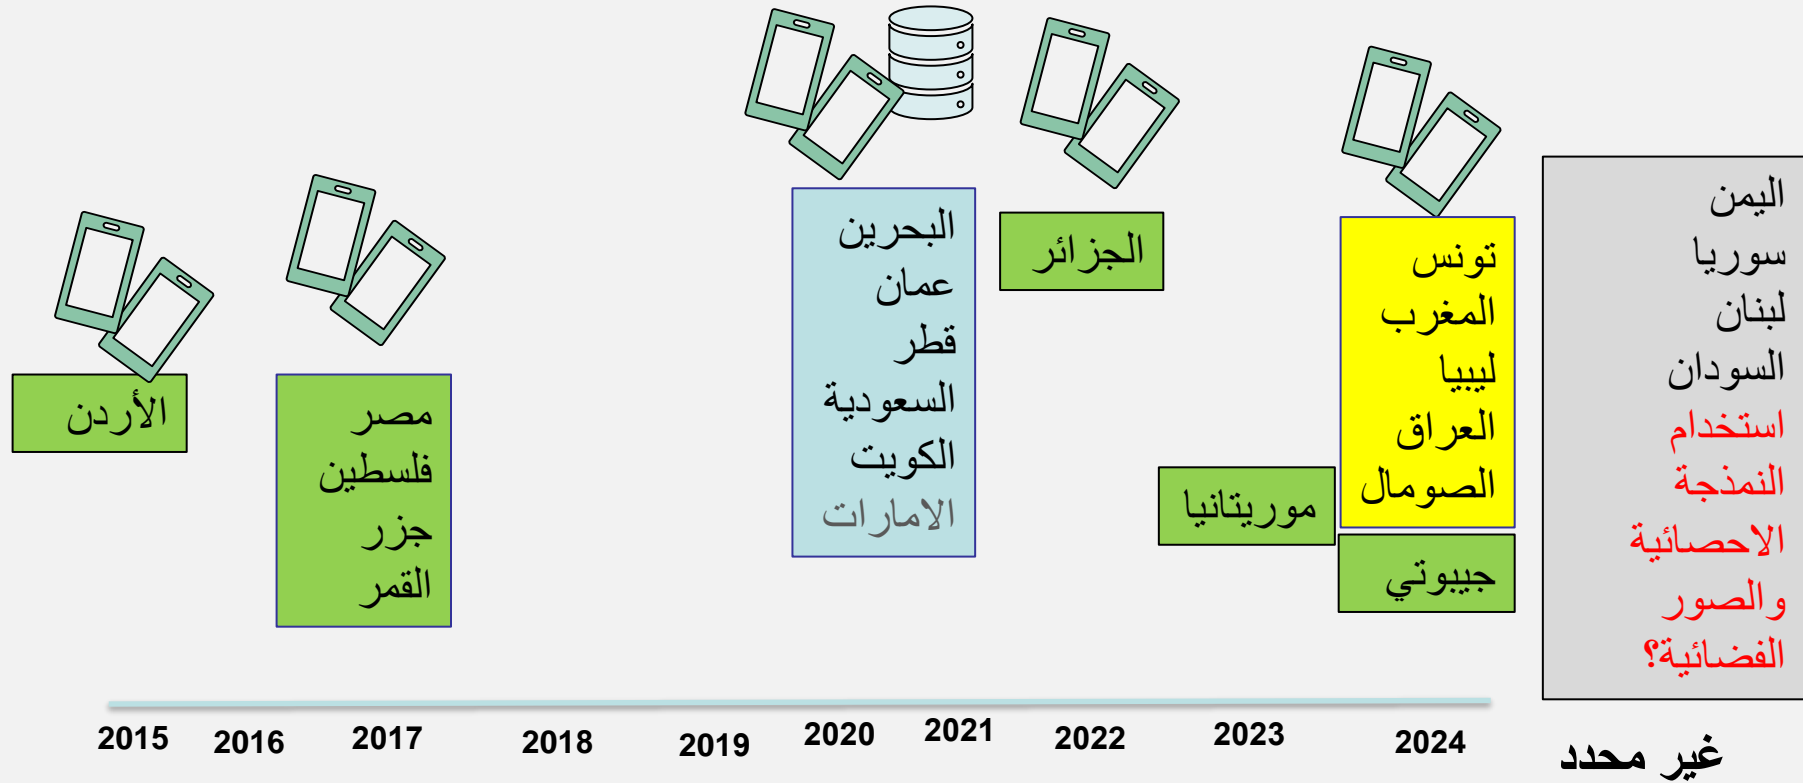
الأردن

مصر
فلسطين
جزر
القمر

البحرين
عمان
قطر
السعودية
الكويت
الامارات

الجزائر

موريتانيا

تونس
المغرب
ليبيا
العراق
الصومال

جيبوتي

اليمن
سوريا
لبنان
السودان
استخدام
النمذجة
الاحصائية
والصور
الفضائية؟

2015 2016 2017 2018 2019 2020 2021 2022 2023 2024 غير محدد